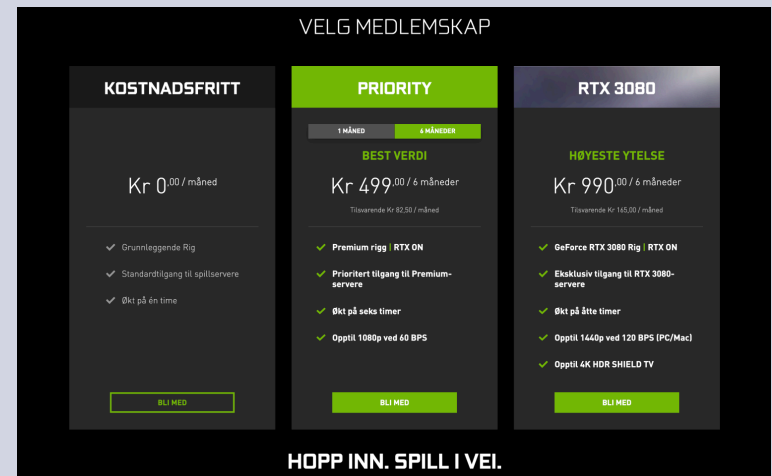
VELG MEDLEMSKAP

KOSTNADSFRITT

Kr 0,00 / måned

Grunnleggende Rig

Standardtilgang til spillservere

Økt på én time

BLI MED

PRIORITY

1 MÅNED | 6 MÅNEDER

BEST VERDI

Kr 499,00 / 6 måneder

Tilsvarende Kr 82,50 / måned

Premium rigg | RTX ON

Prioritert tilgang til Premium-servere

Økt på seks timer

Opptil 1080p ved 60 BPS

BLI MED

RTX 3080

HØYESTE YTELSE

Kr 990,00 / 6 måneder

Tilsvarende Kr 165,00 / måned

GeForce RTX 3080 Rig | RTX ON

Eksklusiv tilgang til RTX 3080-servere

Økt på åtte timer

Opptil 1440p ved 120 BPS (PC/Mac)

Opptil 4K HDR SHIELD TV

BLI MED

HOPP INN. SPILL I VEI.